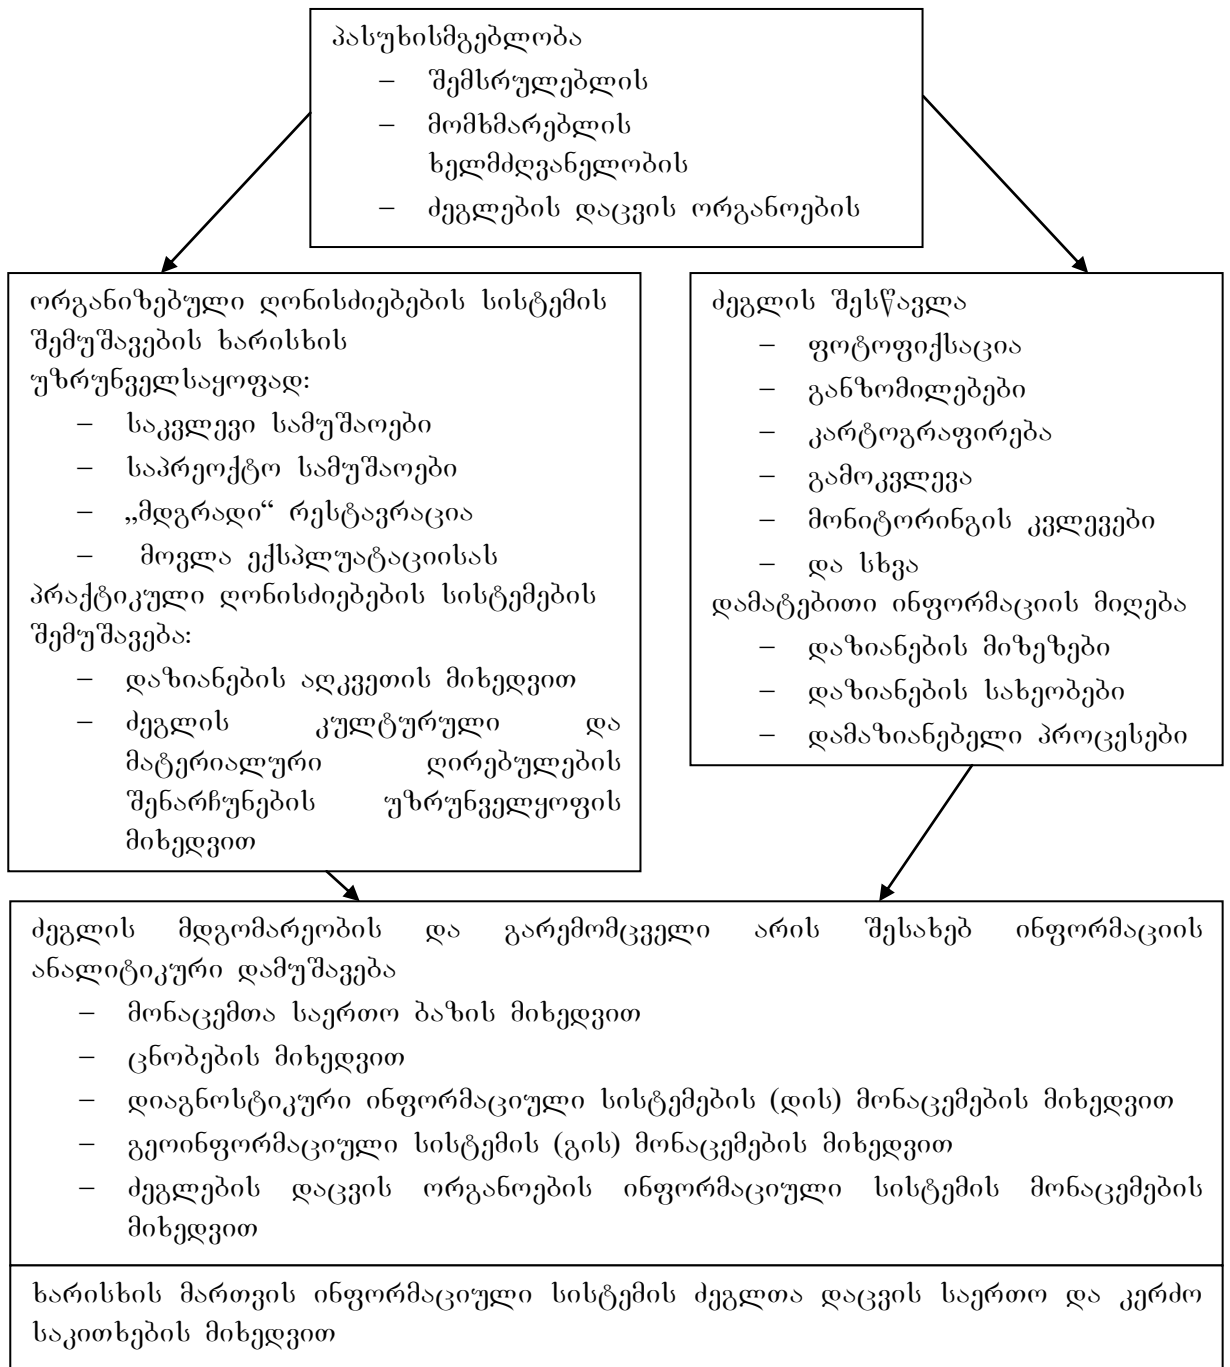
პასუხისმგებლობა
– შემსრულებლის
– მომხმარებლის ხელმძღვანელობის
– ძეგლების დაცვის ორგანოების

ორგანიზებული ღონისძიებების სისტემის შემუშავების ხარისხის უზრუნველსაყოფად:
– საკვლევი სამუშაოები
– საპროექტო სამუშაოები
– „მდგრადი“ რესტავრაცია
– მოვლა ექსპლუატაციისას
პრაქტიკული ღონისძიებების სისტემების შემუშავება:
– დაზიანების აღკვეთის მიხედვით
– ძეგლის კულტურული და მატერიალური ღირებულების შენარჩუნების უზრუნველყოფის მიხედვით

ძეგლის შესწავლა
– ფოტოფიქსაცია
– განზომილებები
– კარტოგრაფირება
– გამოკვლევა
– მონიტორინგის კვლევები
– და სხვა
დამატებითი ინფორმაციის მიღება
– დაზიანების მიზეზები
– დაზიანების სახეობები
– დამაზიანებელი პროცესები

ძეგლის მდგომარეობის და გარემომცველი არის შესახებ ინფორმაციის ანალიტიკური დამუშავება
– მონაცემთა საერთო ბაზის მიხედვით
– ცნობების მიხედვით
– დიაგნოსტიკური ინფორმაციული სისტემების (დის) მონაცემების მიხედვით
– გეოინფორმაციული სისტემის (გის) მონაცემების მიხედვით
– ძეგლების დაცვის ორგანოების ინფორმაციული სისტემის მონაცემების მიხედვით

ხარისხის მართვის ინფორმაციული სისტემის ძეგლთა დაცვის საერთო და კერძო საკითხების მიხედვით